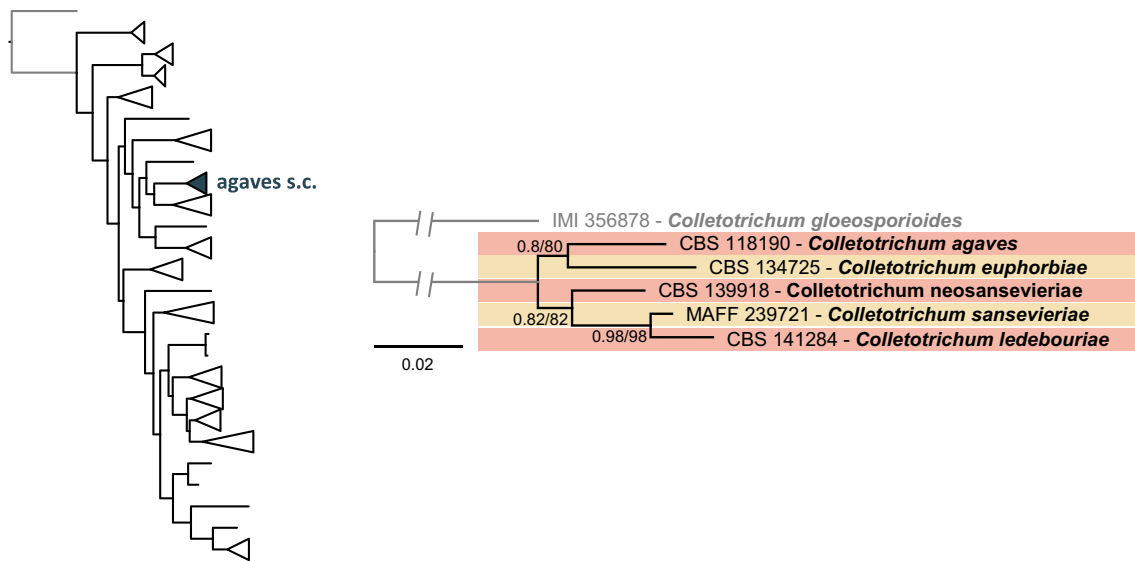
agaves s.c.

IMI 356878 - Colletotrichum gloeosporioides
0.8/80
CBS 118190 - Colletotrichum agaves
CBS 134725 - Colletotrichum euphorbiae
CBS 139918 - Colletotrichum neosansevieriae
0.82/82
MAFF 239721 - Colletotrichum sansevieriae
0.98/98
CBS 141284 - Colletotrichum ledebouriae
0.02